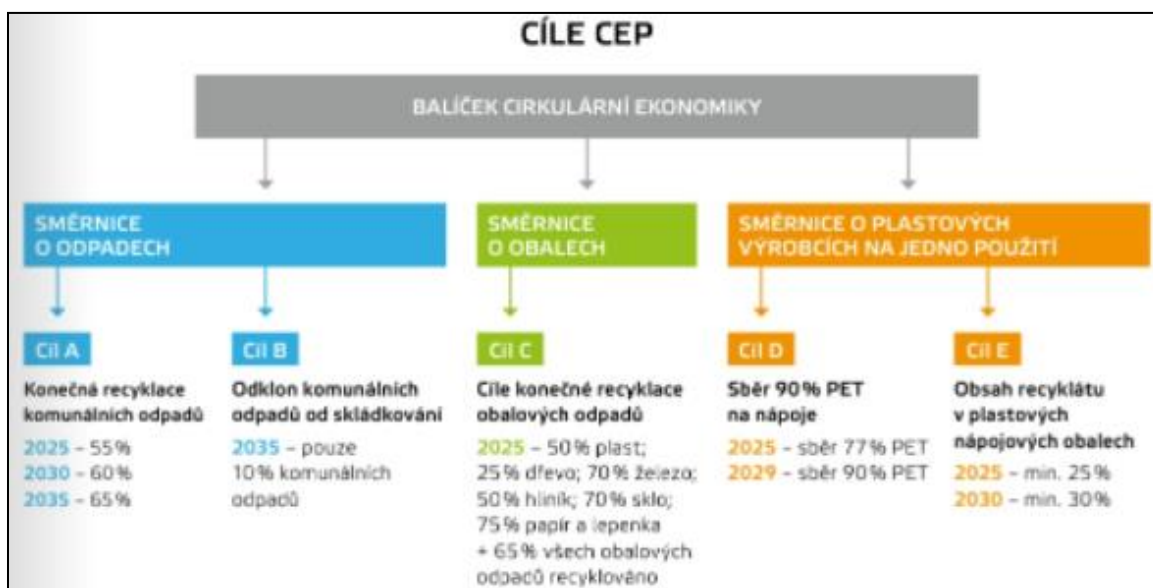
CÍLE CEP

BALÍČEK CIRKULÁRNÍ EKONOMIKY

SMĚRNICE O ODPADECH

SMĚRNICE O OBALECH

SMĚRNICE O PLASTOVÝCH VÝROBCÍCH NA JEDNO POUŽITÍ

Cíl A

Konečná recyklace komunálních odpadů

2025 – 55 %
2030 – 60 %
2035 – 65 %

Cíl B

Odklon komunálních odpadů od skládkování

2035 – pouze 10 % komunálních odpadů

Cíl C

Cíle konečné recyklace obalových odpadů

2025 – 50 % plast; 25 % dřevo; 70 % železo; 50 % hliník; 70 % sklo; 75 % papír a lepenka + 65 % všech obalových odpadů recyklováno

Cíl D

Sběr 90 % PET na nápoje

2025 – sběr 77 % PET
2029 – sběr 90 % PET

Cíl E

Obsah recyklátu v plastových nápojových obalech

2025 – min. 25 %
2030 – min. 30 %